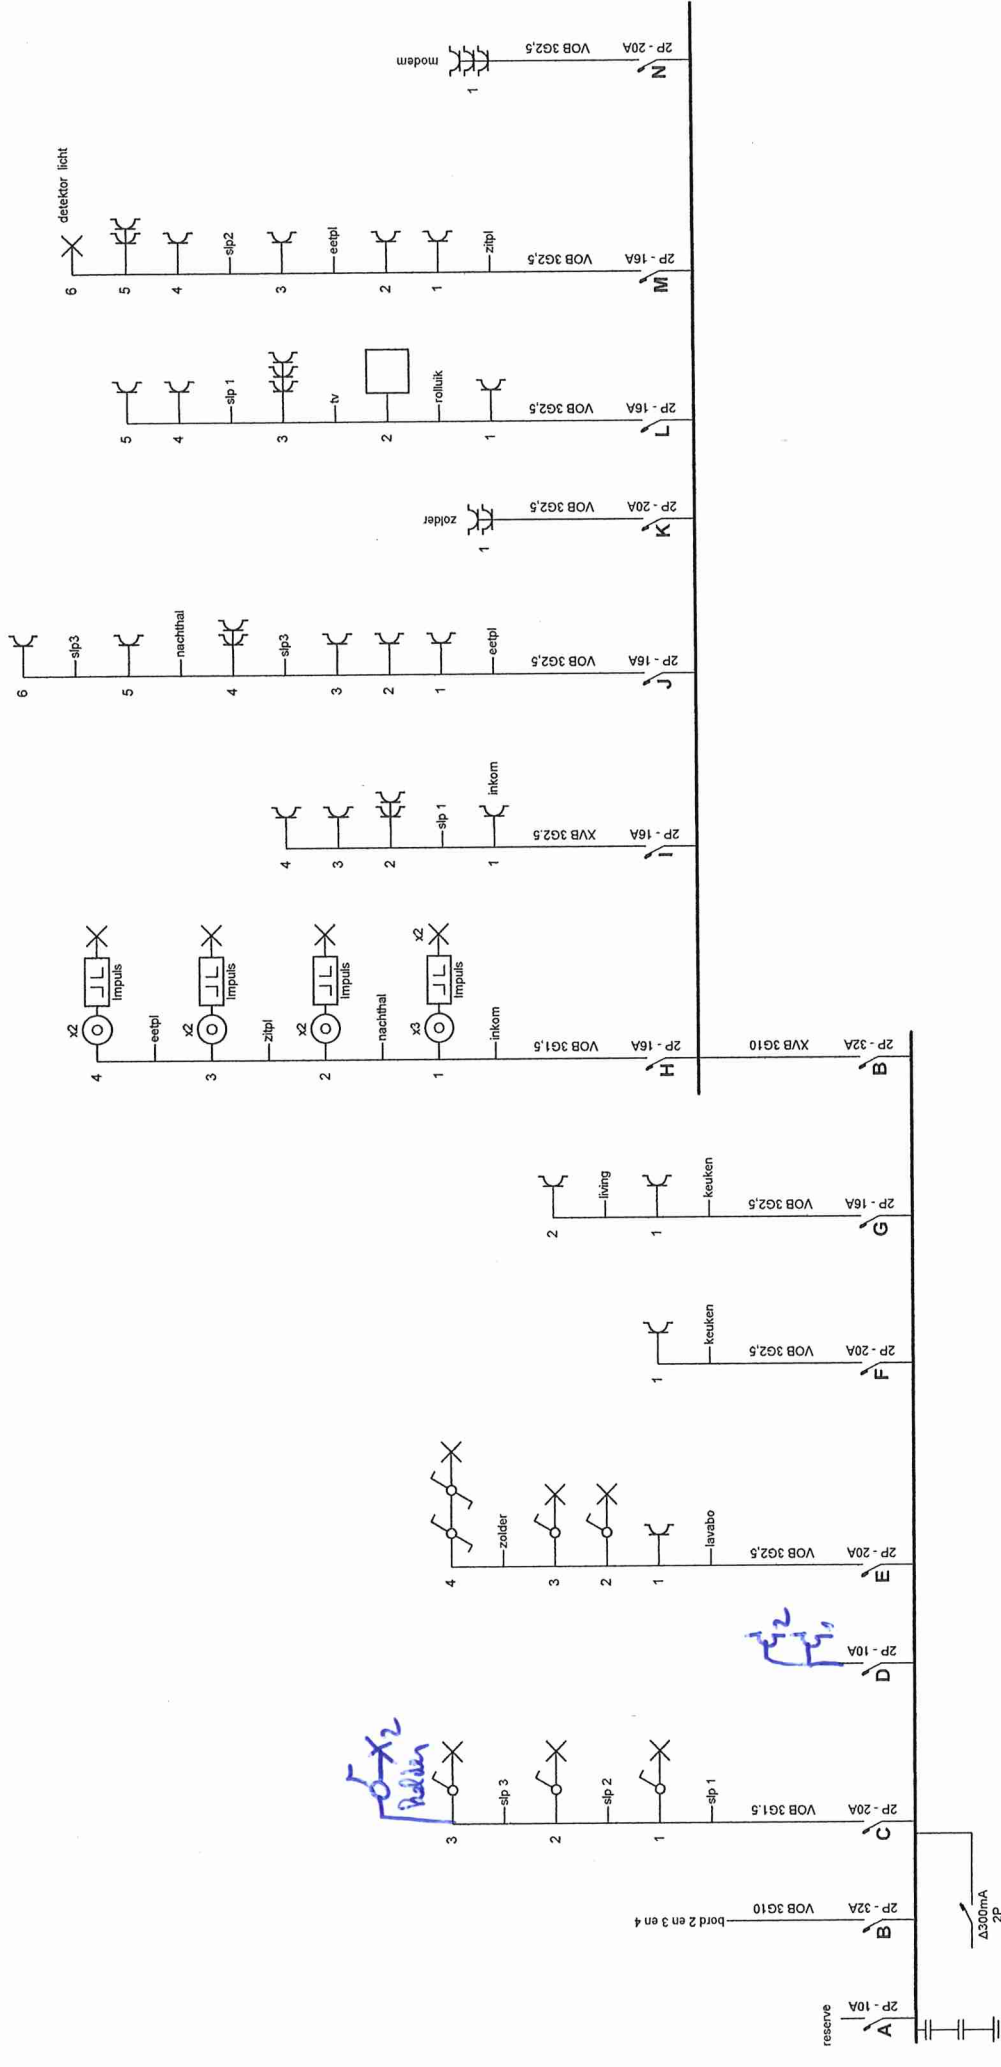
reserve
2P - 10A
A

2P - 32A
VOB 3G10
bord 2 en 3 en 4
B

Δ300mA
2P

2P - 20A
VOB 3G1,5
C
slp 1
1
slp 2
2
slp 3
3
zolder
x2

2P - 10A
D
x2
x2

2P - 20A
VOB 3G2,5
E
lavabo
1
2
3
zolder
4

2P - 20A
VOB 3G2,5
F
keuken
1

2P - 16A
VOB 3G2,5
G
keuken
1
living
2

2P - 32A
XVB 3G10
B

2P - 16A
VOB 3G1,5
H
inkom
1
x3
Impuls
x2
nachthal
2
x2
Impuls
zitpl
3
x2
Impuls
eetpl
4
x2
Impuls

2P - 16A
XVB 3G2,5
I
inkom
1
slp 1
2
3
4

2P - 16A
VOB 3G2,5
J
eetpl
1
2
3
slp3
4
nachthal
5
slp3
6

2P - 20A
VOB 3G2,5
K
zolder
1

2P - 16A
VOB 3G2,5
L
1
rolluik
2
tv
3
slp 1
4
5

2P - 16A
VOB 3G2,5
M
zitpl
1
2
eetpl
3
slp2
4
5
6
detektor licht

2P - 20A
VOB 3G2,5
N
1
modem